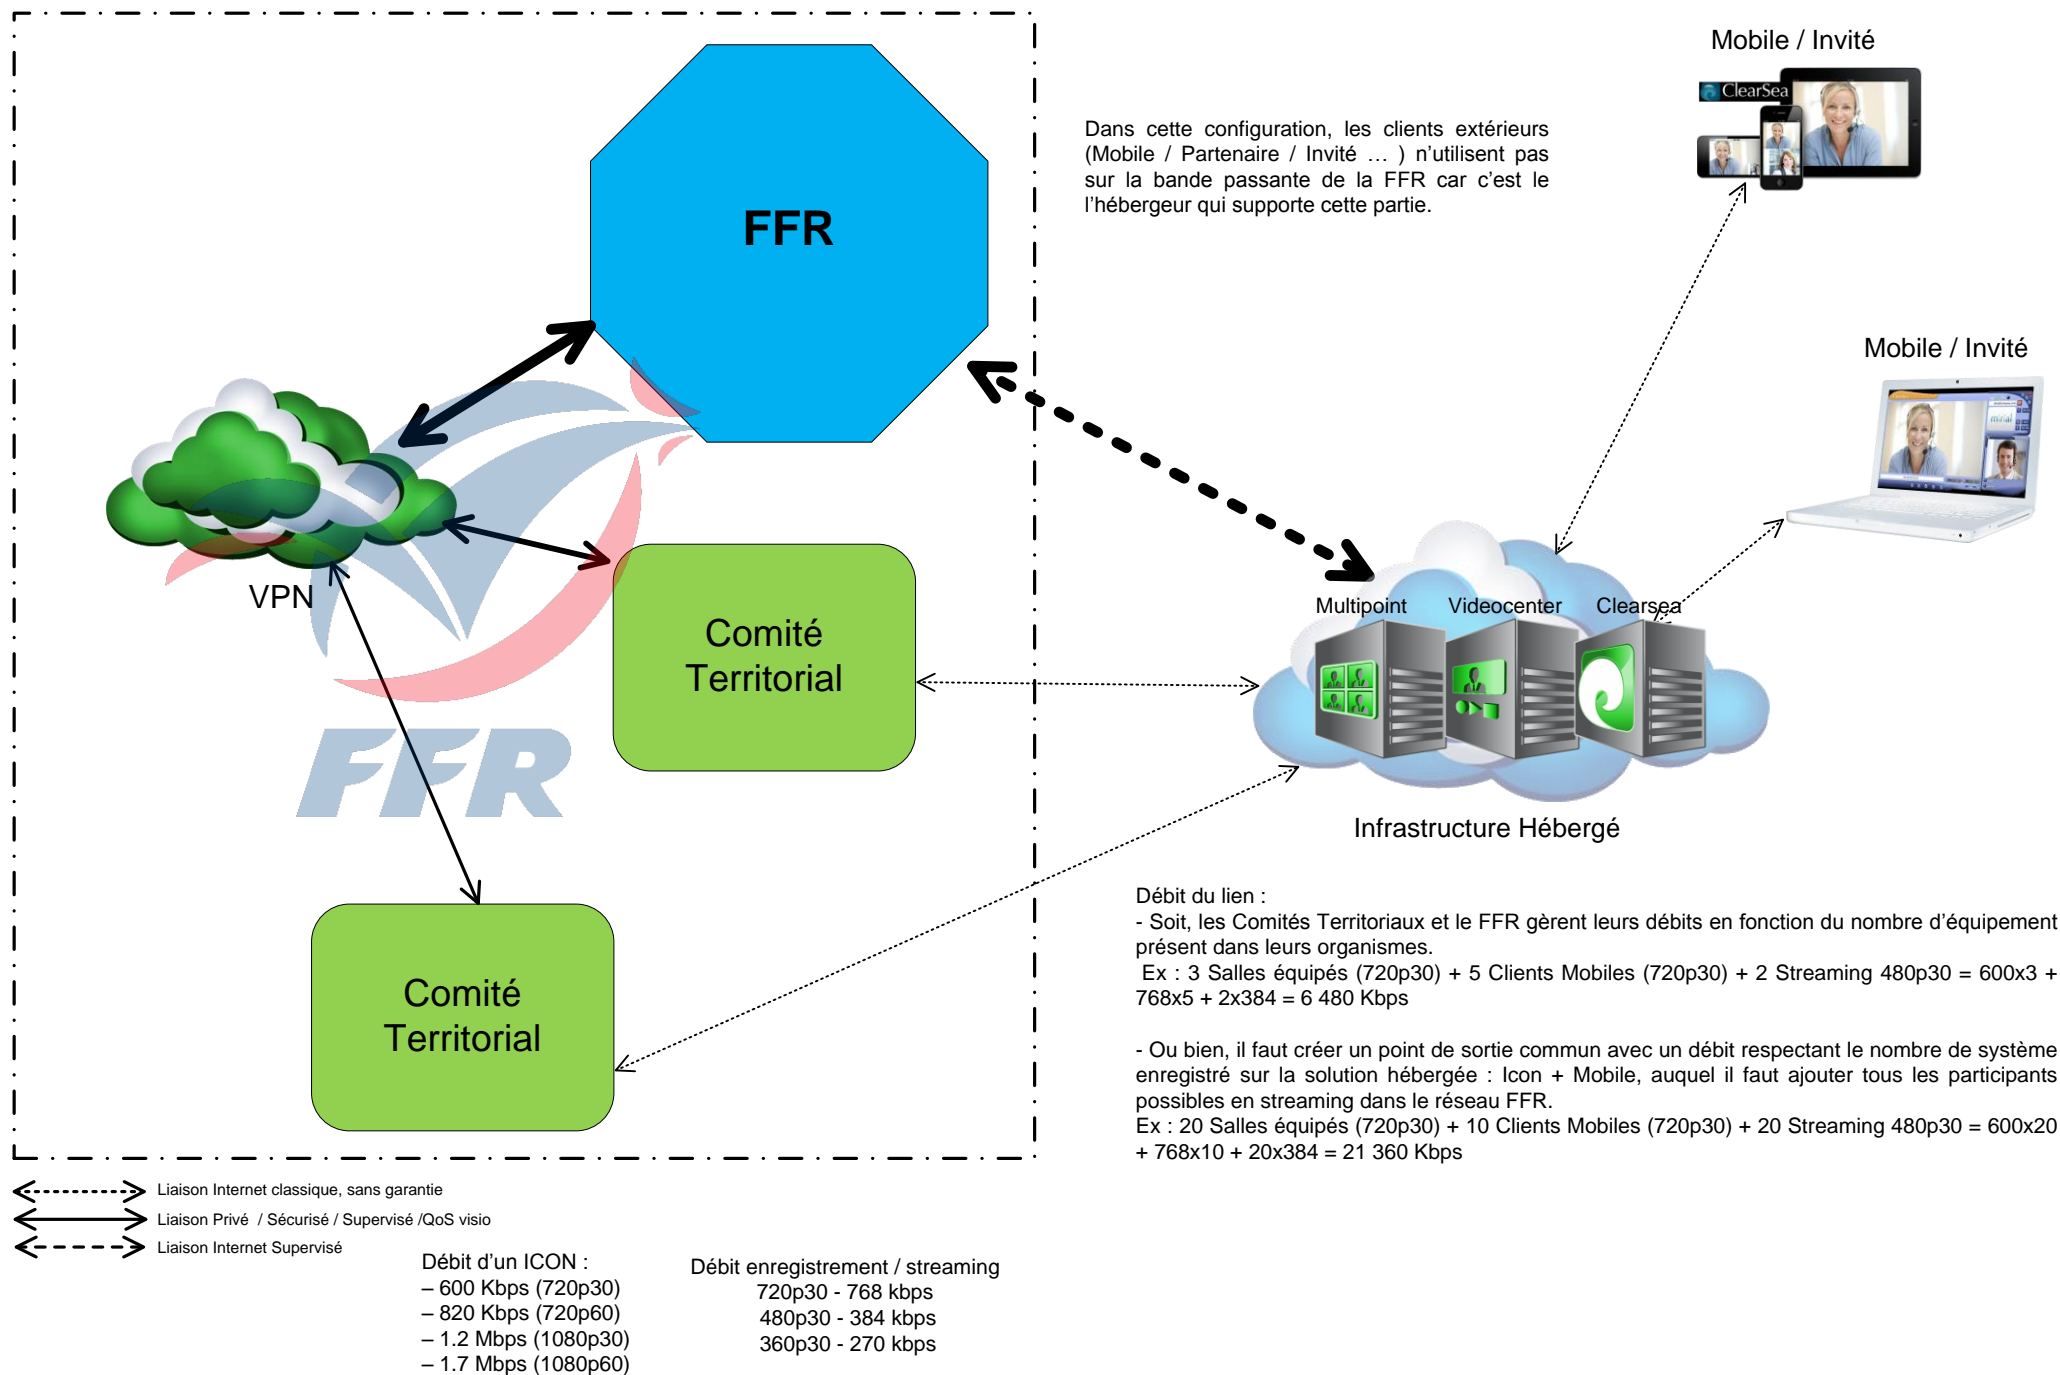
FFR

VPN

Comité Territorial

Comité Territorial

FFR

Dans cette configuration, les clients extérieurs (Mobile / Partenaire / Invité … ) n'utilisent pas sur la bande passante de la FFR car c'est le l'hébergeur qui supporte cette partie.

Mobile / Invité

ClearSea

Mobile / Invité

Multipoint Videocenter Clearsea

Infrastructure Hébergé

Débit du lien :
- Soit, les Comités Territoriaux et le FFR gèrent leurs débits en fonction du nombre d'équipement présent dans leurs organismes.
Ex : 3 Salles équipés (720p30) + 5 Clients Mobiles (720p30) + 2 Streaming 480p30 = 600x3 + 768x5 + 2x384 = 6 480 Kbps

- Ou bien, il faut créer un point de sortie commun avec un débit respectant le nombre de système enregistré sur la solution hébergée : Icon + Mobile, auquel il faut ajouter tous les participants possibles en streaming dans le réseau FFR.
Ex : 20 Salles équipés (720p30) + 10 Clients Mobiles (720p30) + 20 Streaming 480p30 = 600x20 + 768x10 + 20x384 = 21 360 Kbps

Liaison Internet classique, sans garantie
Liaison Privé / Sécurisé / Supervisé /QoS visio
Liaison Internet Supervisé

Débit d'un ICON :
– 600 Kbps (720p30)
– 820 Kbps (720p60)
– 1.2 Mbps (1080p30)
– 1.7 Mbps (1080p60)

Débit enregistrement / streaming
720p30 - 768 kbps
480p30 - 384 kbps
360p30 - 270 kbps